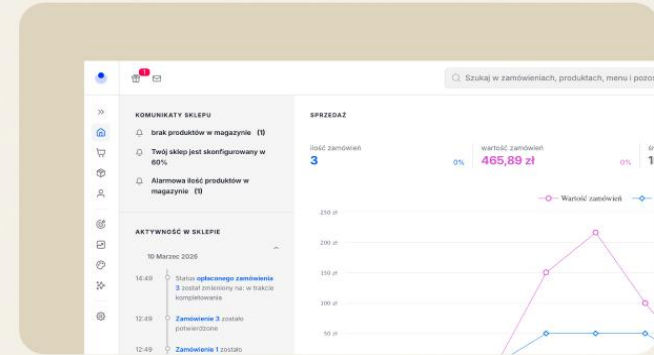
1

Szukaj w zamówieniach, produktach, menu i pozos

KOMUNIKATY SKLEPU

brak produktów w magazynie (1)

Twój sklep jest skonfigurowany w 60%

Alarmowa ilość produktów w magazynie (1)

AKTYWNOŚĆ W SKLEPIE

10 Marzec 2026

14:49 Status opłaconego zamówienie 3 został zmieniony na: w trakcie kompletowania

12:49 Zamówienie 3 zostało potwierdzone

12:49 Zamówienie 1 zostało

SPRZEDAŻ

ilość zamówień
3
0%

wartość zamówień
465,89 zł
0%

1

Wartość zamówień

250 zł
200 zł
150 zł
100 zł
50 zł